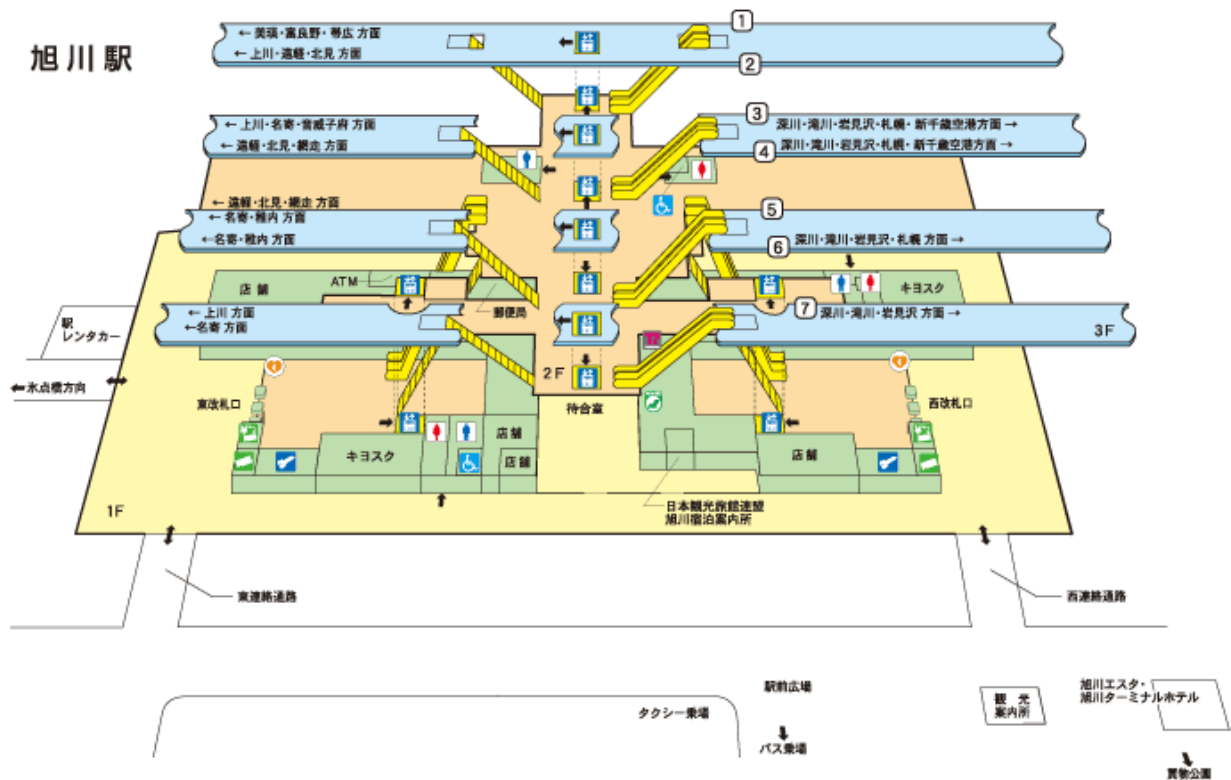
旭川駅

← 美瑛・富良野・帯広 方面
← 上川・遠軽・北見 方面
1
2

← 上川・名寄・音威子府 方面
← 遠軽・北見・網走 方面
3
深川・滝川・岩見沢・札幌・新千歳空港方面 →
4
深川・滝川・岩見沢・札幌・新千歳空港方面 →

← 遠軽・北見・網走 方面
← 名寄・稚内 方面
←名寄・稚内 方面
5
6
深川・滝川・岩見沢・札幌 方面 →

店舗
ATM
郵便局
キヨスク
7
深川・滝川・岩見沢 方面 →
3F

← 上川 方面
←名寄 方面

駅レンタカー
← 永山橋方向

2F
待合室
東改札口
西改札口
キヨスク
店舗
店舗
店舗
1F
日本観光旅館連盟
旭川宿泊案内所

東連絡通路
西連絡通路

駅前広場
タクシー乗場
バス乗場
観光案内所
旭川エスタ・
旭川ターミナルホテル
買物公園